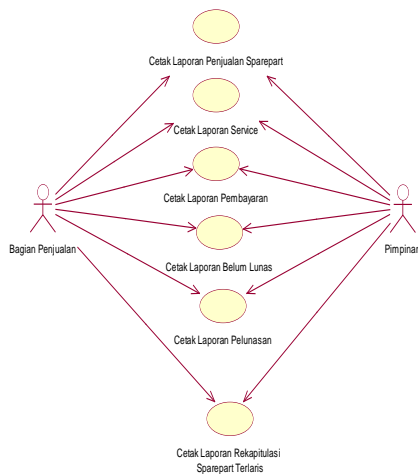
Cetak Laporan Penjualan Sparepart

Cetak Laporan Service

Cetak Laporan Pembayaran

Bagian Penjualan

Pimpinan

Cetak Laporan Belum Lunas

Cetak Laporan Pelunasan

Cetak Laporan Rekapitulasi Sparepart Terlaris